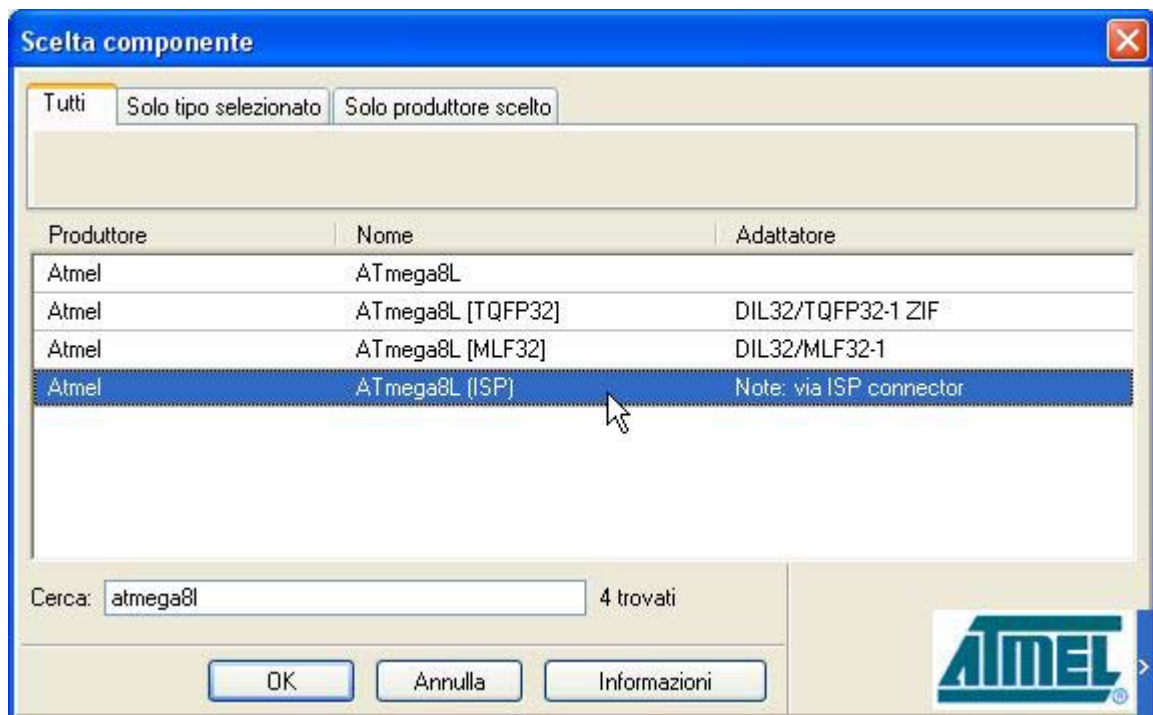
Scelta componente

Tutti | Solo tipo selezionato | Solo produttore scelto

| Produttore | Nome | Adattatore |
|---|---|---|
| Atmel | ATmega8L | |
| Atmel | ATmega8L [TQFP32] | DIL32/TQFP32-1 ZIF |
| Atmel | ATmega8L [MLF32] | DIL32/MLF32-1 |
| Atmel | ATmega8L (ISP) | Note: via ISP connector |

Cerca: atmega8l 4 trovati

OK Annulla Informazioni

ATMEL